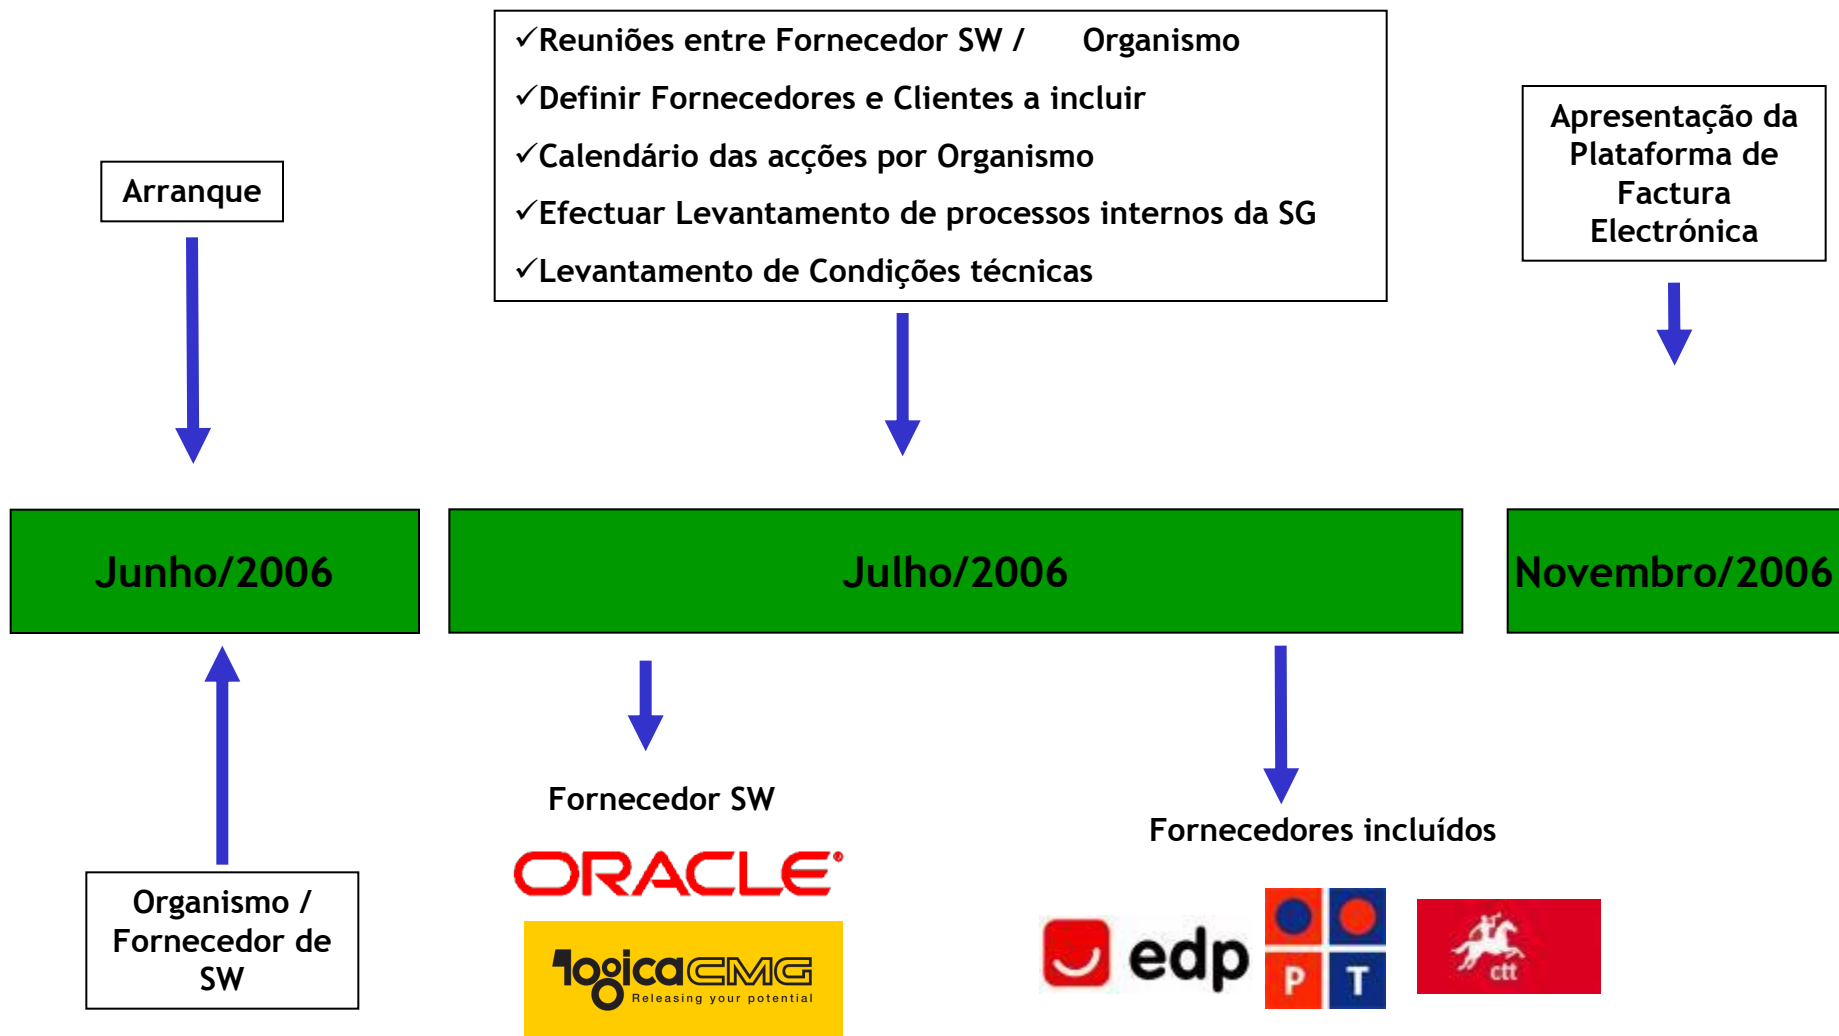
✓Reuniões entre Fornecedor SW / Organismo
✓Definir Fornecedores e Clientes a incluir
✓Calendário das acções por Organismo
✓Efectuar Levantamento de processos internos da SG
✓Levantamento de Condições técnicas

Arranque

Apresentação da Plataforma de Factura Electrónica

Junho/2006

Julho/2006

Novembro/2006

Organismo / Fornecedor de SW

Fornecedor SW

ORACLE

logicaCMG Releasing your potential

Fornecedores incluídos

edp

P T

ctt